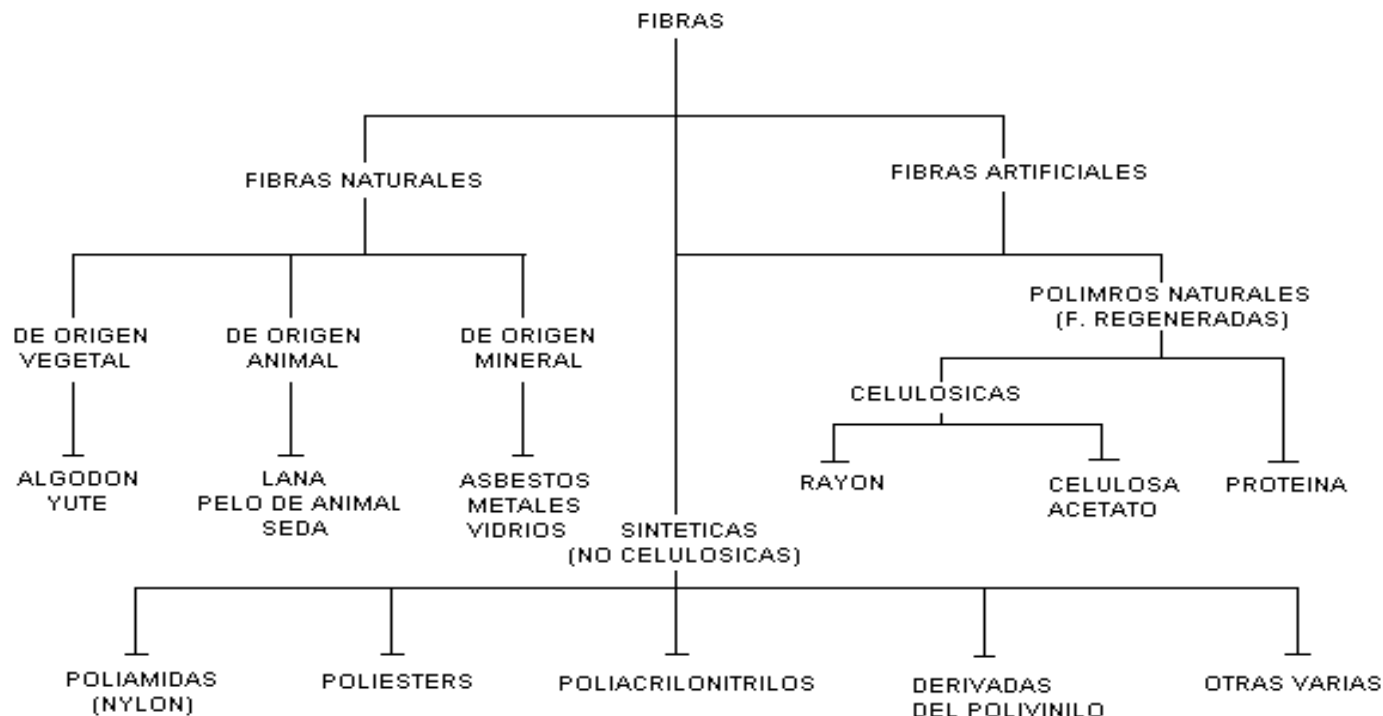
FIBRAS

FIBRAS NATURALES

FIBRAS ARTIFICIALES

DE ORIGEN VEGETAL

DE ORIGEN ANIMAL

DE ORIGEN MINERAL

POLIMROS NATURALES (F. REGENERADAS)

CELULOSICAS

ALGODON YUTE

LANA PELO DE ANIMAL SEDA

ASBESTOS METALES VIDRIOS

RAYON

CELULOSA ACETATO

PROTEINA

SINTETICAS (NO CELULOSICAS)

POLIAMIDAS (NYLON)

POLIESTERS

POLIACRILONITRILOS

DERIVADAS DEL POLIVINILO

OTRAS VARIAS